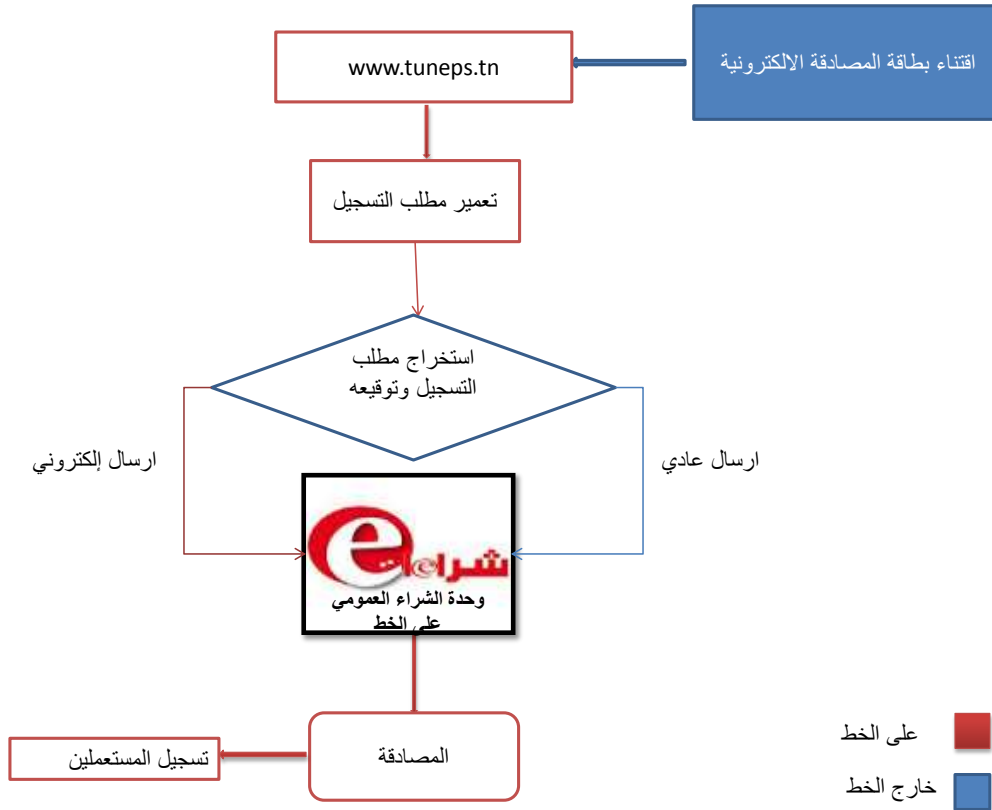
اقتناء بطاقة المصادقة الالكترونية

www.tuneps.tn

تعمير مطلب التسجيل

استخراج مطلب التسجيل وتوقيعه

ارسال إلكتروني

ارسال عادي

e شراء

وحدة الشراء العمومي على الخط

المصادقة

تسجيل المستعملين

على الخط

خارج الخط